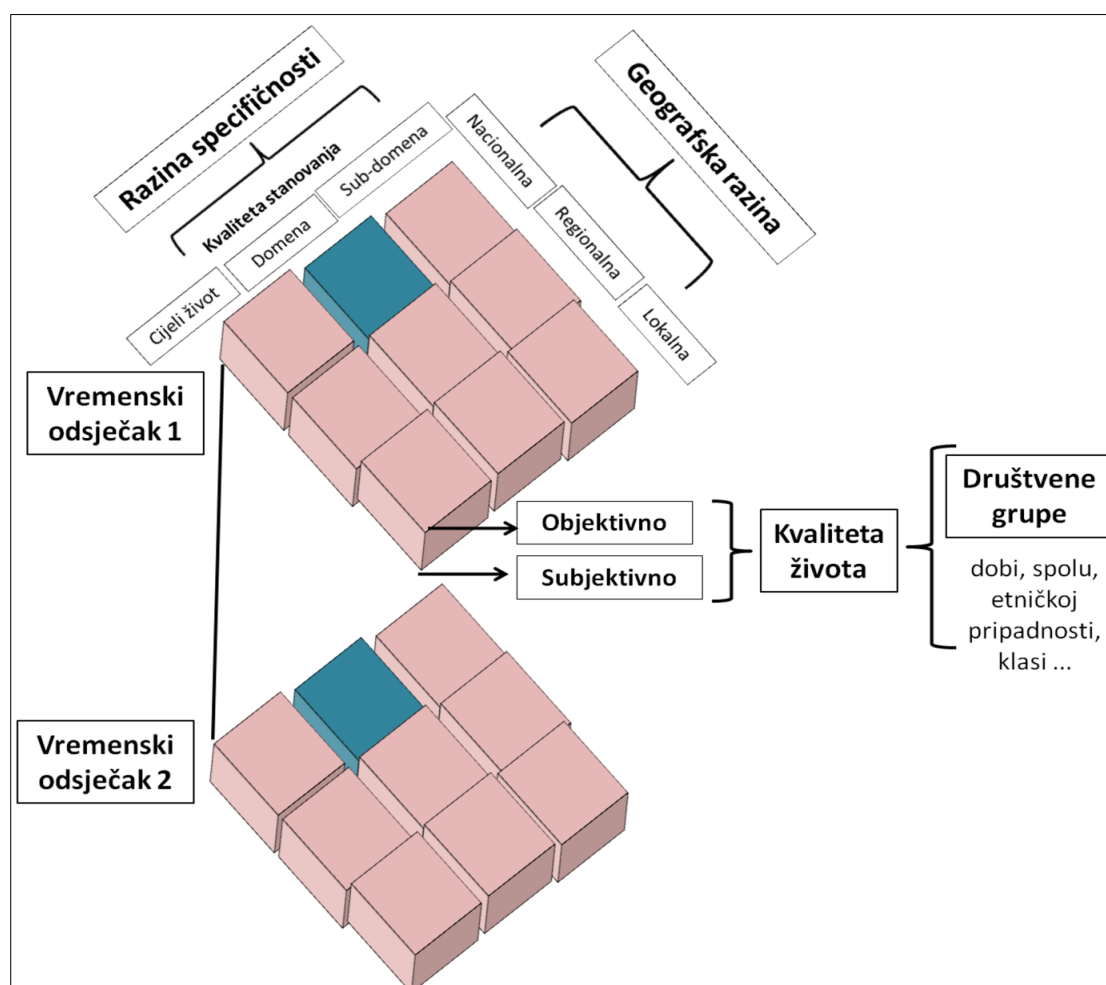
Razina specifičnosti

Kvaliteta stanovanja

Cijeli život

Domena

Sub-domena

Geografska razina

Nacionalna

Regionalna

Lokalna

Vremenski odsječak 1

Objektivno

Subjektivno

Kvaliteta života

Društvene grupe

dobi, spolu, etničkoj pripadnosti, klasi ...

Vremenski odsječak 2